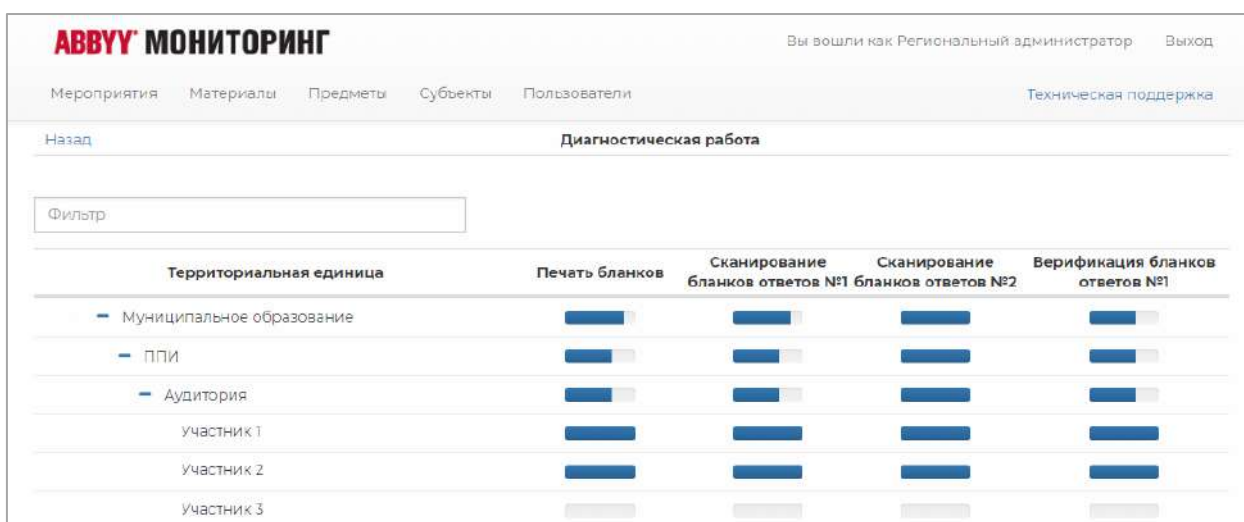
ABBYY МОНИТОРИНГ

Вы вошли как Региональный администратор Выход

Мероприятия Материалы Предметы Субъекты Пользователи

Техническая поддержка

Назад

Диагностическая работа

Фильтр

| Территориальная единица | Печать бланков | Сканирование бланков ответов №1 | Сканирование бланков ответов №2 | Верификация бланков ответов №1 |
|---|---|---|---|---|
| – Муниципальное образование | | | | |
| – ППИ | | | | |
| – Аудитория | | | | |
| Участник 1 | | | | |
| Участник 2 | | | | |
| Участник 3 | | | | |